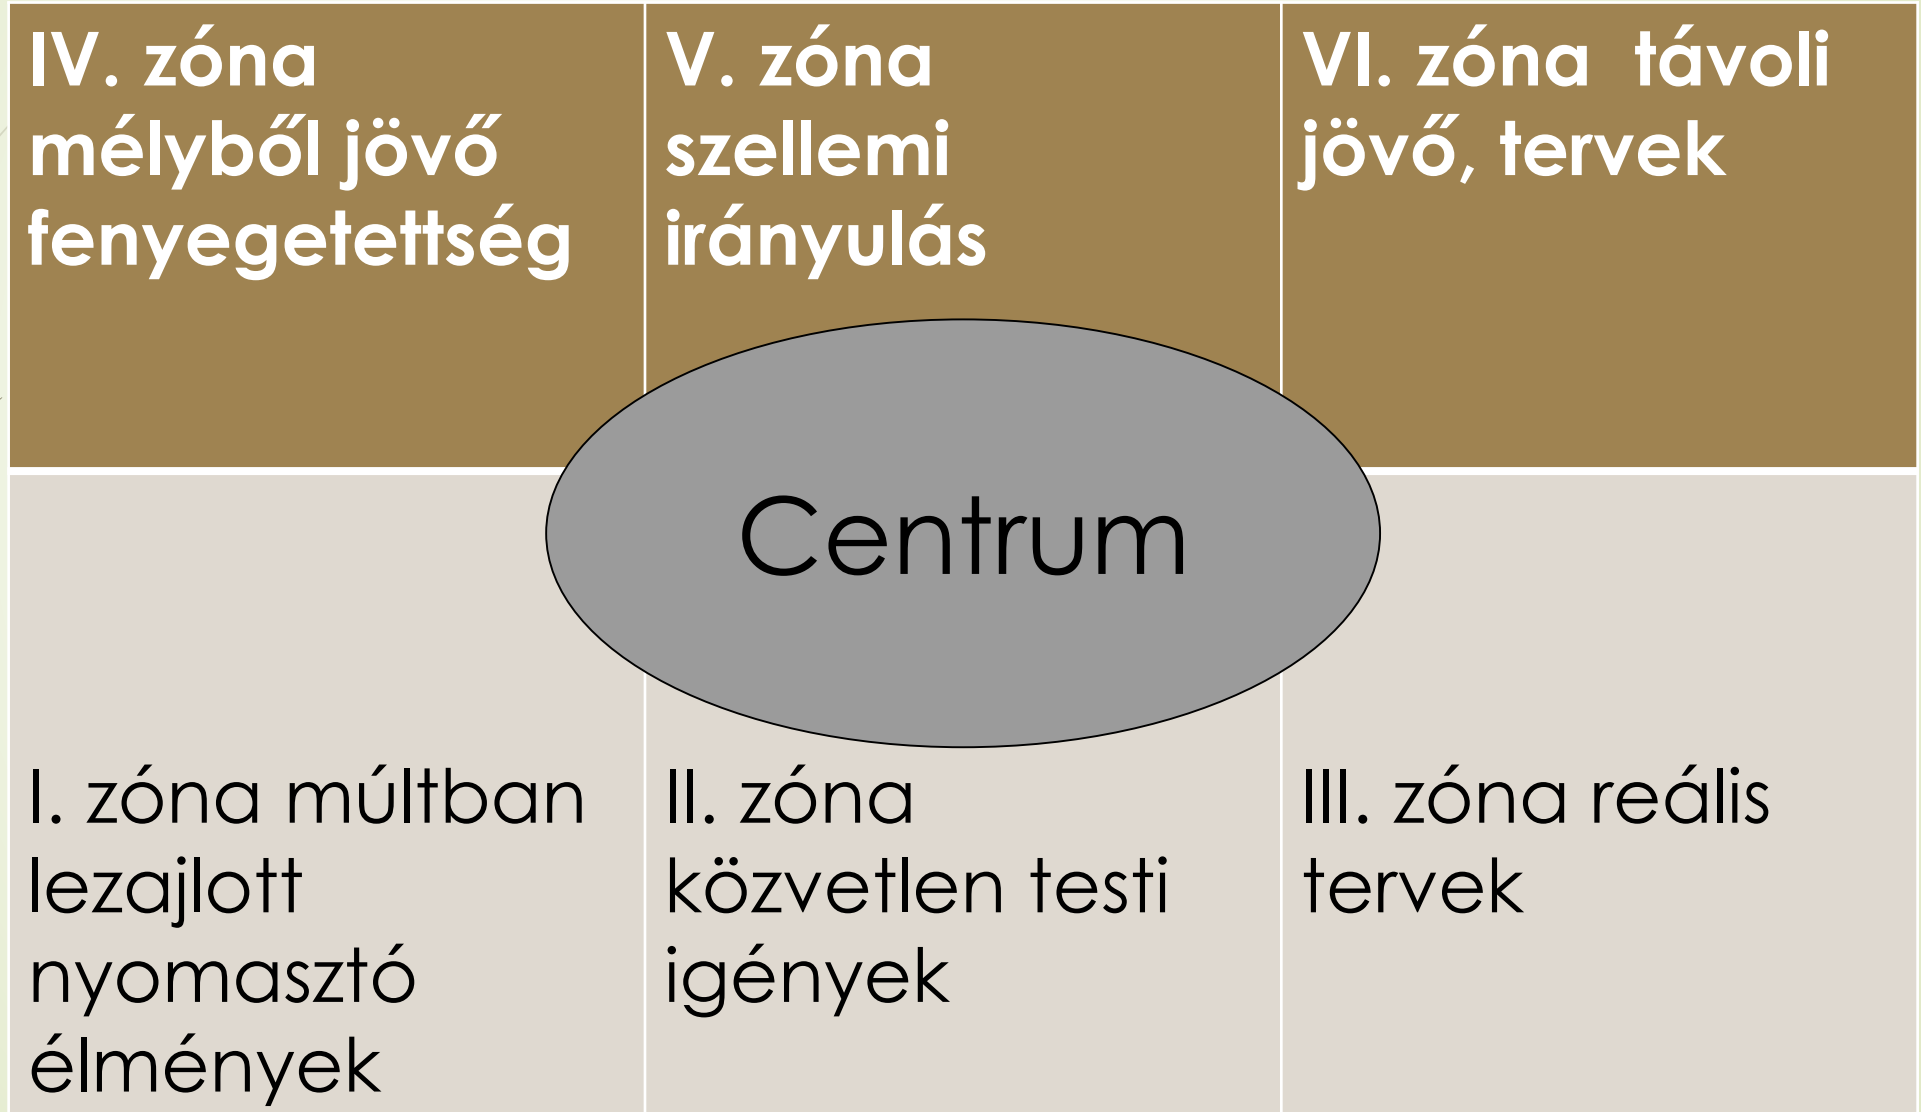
| IV. zóna mélyből jövő fenyegetettség | V. zóna szellemi irányulás | VI. zóna távoli jövő, tervek |
|---|---|---|
| I. zóna múltban lezajlott nyomasztó élmények | II. zóna közvetlen testi igények | III. zóna reális tervek |

Centrum